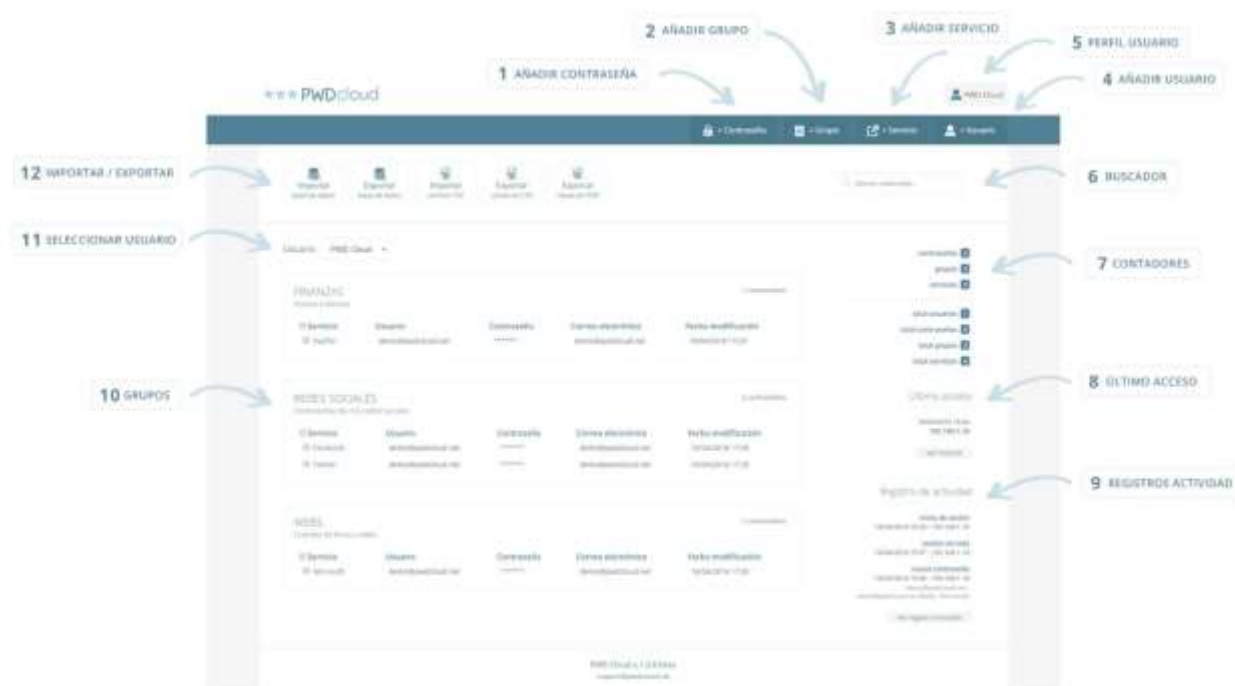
2 AÑADIR GRUPO

3 AÑADIR SERVICIO

5 PERFIL USUARIO

1 AÑADIR CONTRASEÑA

4 AÑADIR USUARIO

PWDcloud

PWD Cloud

+ Contraseña
+ Grupo
+ Servicio
+ Usuario

12 IMPORTAR / EXPORTAR

Importar
Exportar
Importar
Exportar
Exportar

6 BUSCADOR

11 SELECCIONAR USUARIO

Usuario PWD Cloud

7 CONTADORES

FINANZAS

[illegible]

Servicio
Usuario
Contraseña
Correo electrónico
Fecha modificación

PayPal

10 GRUPOS

REDES SOCIALES

Servicio
Usuario
Contraseña
Correo electrónico
Fecha modificación

Facebook
Twitter

8 ÚLTIMO ACCESO

Último acceso

9 REGISTROS ACTIVIDAD

Registro de actividad

WEBS

Servicio
Usuario
Contraseña
Correo electrónico
Fecha modificación

Microsoft

PWD Cloud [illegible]